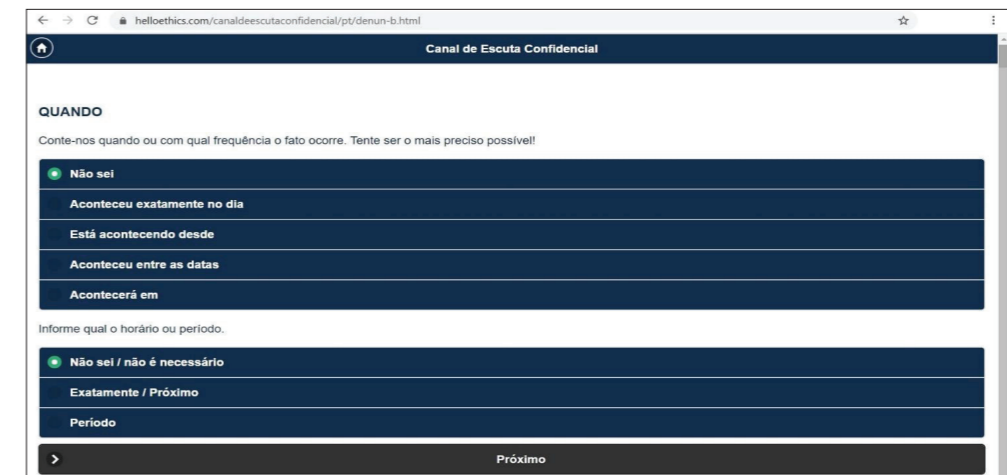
helloethics.com/canaldeescutaconfidencial/pt/denun-b.html

Canal de Escuta Confidencial

QUANDO

Conte-nos quando ou com qual frequência o fato ocorre. Tente ser o mais preciso possível!

Não sei

Aconteceu exatamente no dia

Está acontecendo desde

Aconteceu entre as datas

Acontecerá em

Informe qual o horário ou período.

Não sei / não é necessário

Exatamente / Próximo

Período

Próximo